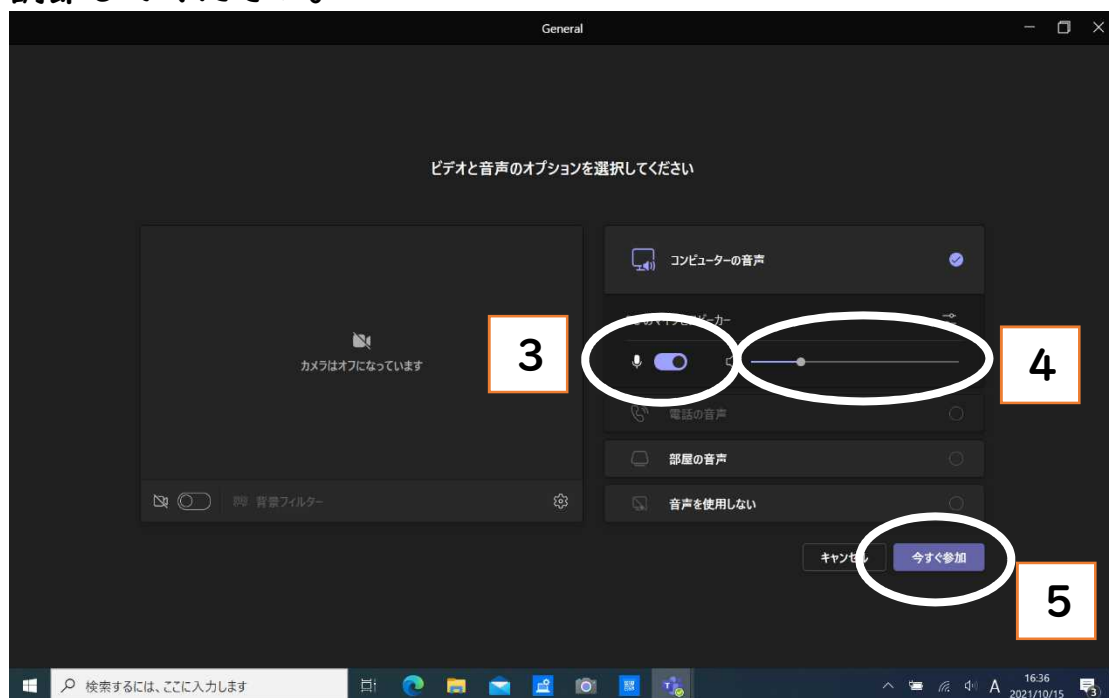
General

ビデオと音声のオプションを選択してください

カメラはオフになっています

背景フィルター

コンピューターの音声

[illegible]ピーカー

3

4

電話の音声

部屋の音声

音声を使用しない

キャンセル

今すぐ参加

5

検索するには、ここに入力します

A

16:36
2021/10/15

3